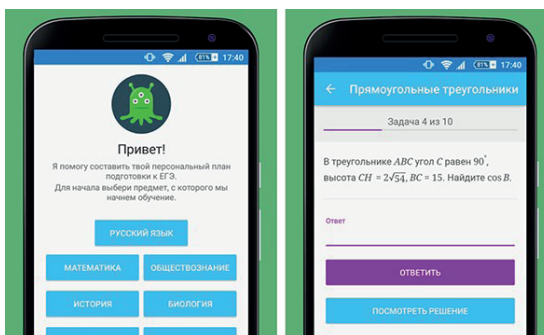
81% 17:40

Привет!

Я помогу составить твой персональный план подготовки к ЕГЭ.
Для начала выбери предмет, с которого мы начнем обучение.

РУССКИЙ ЯЗЫК

МАТЕМАТИКА

ОБЩЕСТВОЗНАНИЕ

ИСТОРИЯ

БИОЛОГИЯ

81% 17:40

Прямоугольные треугольники

Задача 4 из 10

В треугольнике $ABC$ угол $C$ равен $90^\circ$, высота $CH = 2\sqrt{54}$, $BC = 15$. Найдите $\cos B$.

Ответ

ОТВЕТИТЬ

ПОСМОТРЕТЬ РЕШЕНИЕ